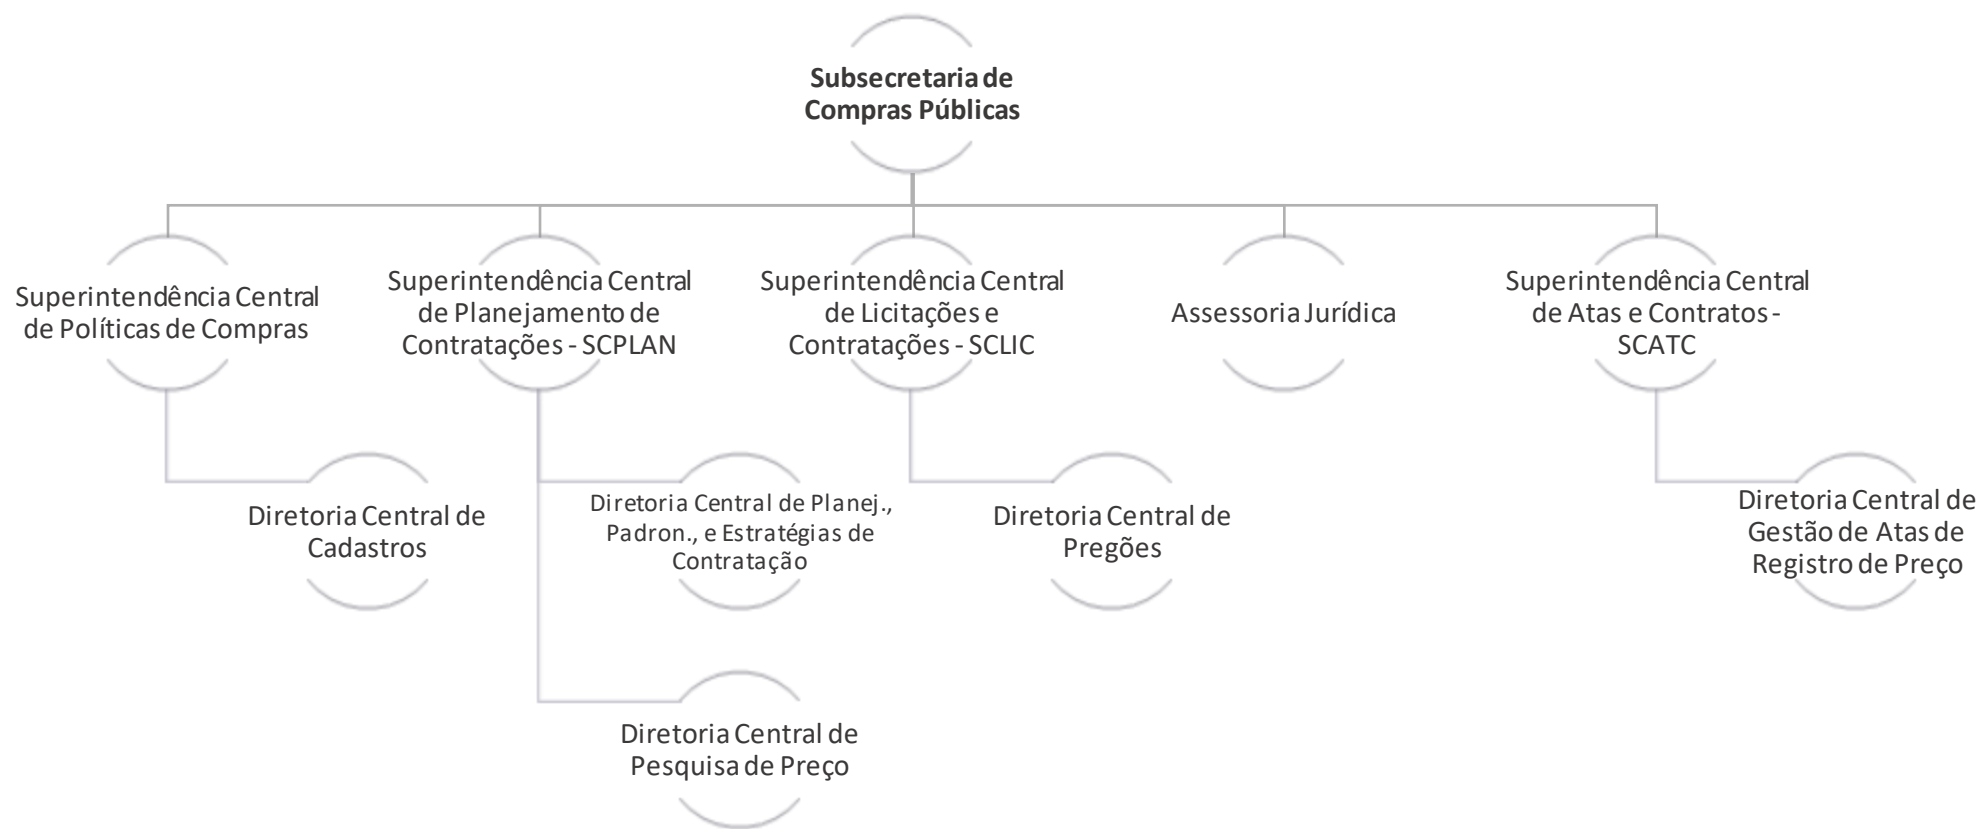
Subsecretaria de Compras Públicas

Superintendência Central de Políticas de Compras

Superintendência Central de Planejamento de Contratações - SCPLAN

Superintendência Central de Licitações e Contratações - SCLIC

Assessoria Jurídica

Superintendência Central de Atas e Contratos - SCATC

Diretoria Central de Cadastros

Diretoria Central de Planej., Padron., e Estratégias de Contratação

Diretoria Central de Pregões

Diretoria Central de Gestão de Atas de Registro de Preço

Diretoria Central de Pesquisa de Preço